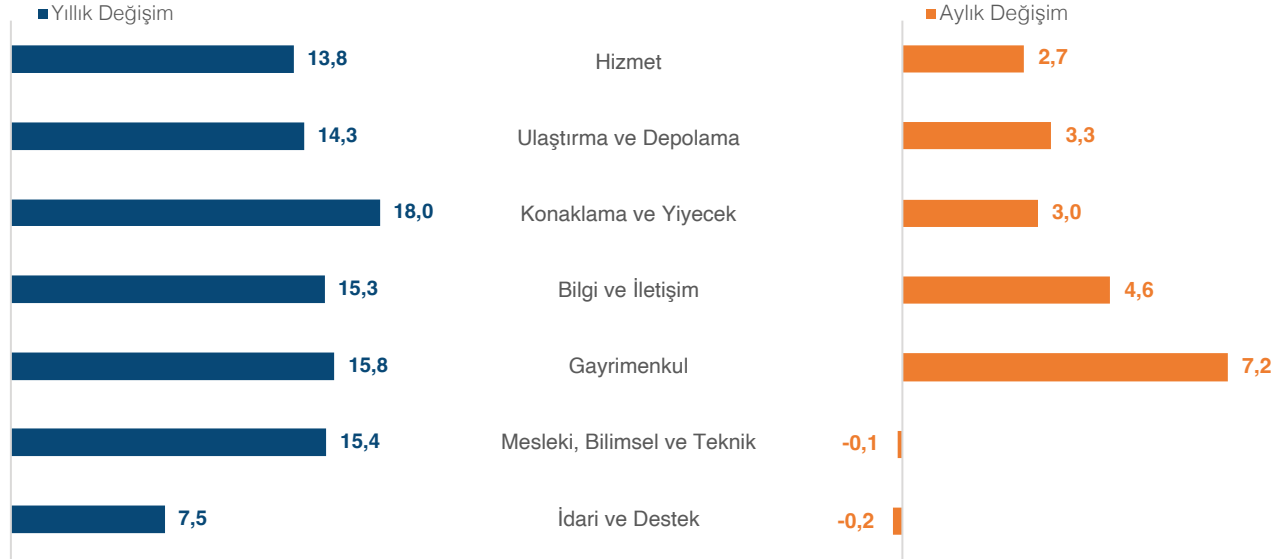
Yıllık Değişim

Aylık Değişim

13,8 Hizmet 2,7

14,3 Ulaştırma ve Depolama 3,3

18,0 Konaklama ve Yiyecek 3,0

15,3 Bilgi ve İletişim 4,6

15,8 Gayrimenkul 7,2

15,4 Mesleki, Bilimsel ve Teknik -0,1

7,5 İdari ve Destek -0,2